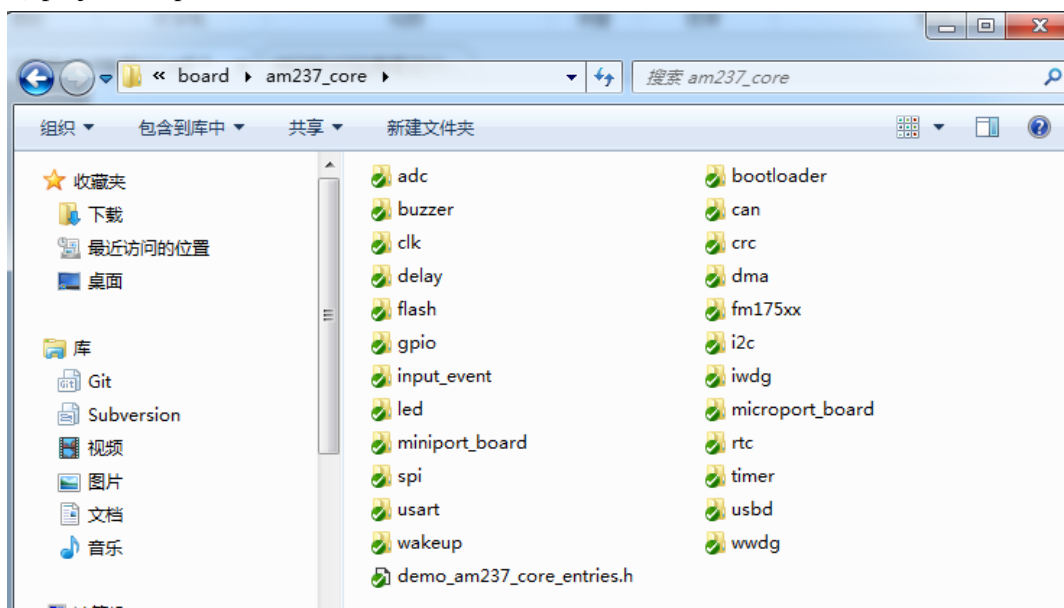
« board ▸ am237_core ▸

搜索 am237_core

组织 ▾ 包含到库中 ▾ 共享 ▾ 新建文件夹

收藏夹
下载
最近访问的位置
桌面

库
Git
Subversion
视频
图片
文档
音乐

adc
buzzer
clk
delay
flash
gpio
input_event
led
miniport_board
spi
usart
wakeup
demo_am237_core_entries.h

bootloader
can
crc
dma
fm175xx
i2c
iwdg
microport_board
rtc
timer
usbd
wwdg